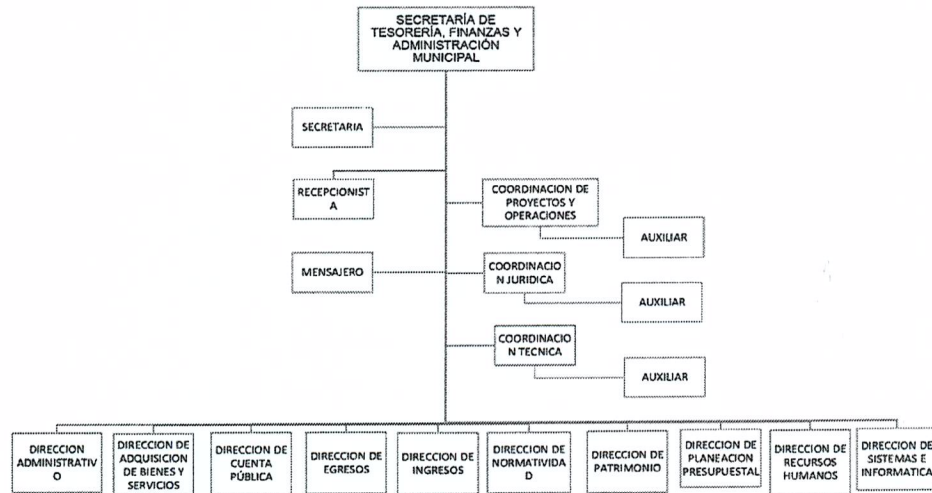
SECRETARÍA DE TESORERÍA, FINANZAS Y ADMINISTRACIÓN MUNICIPAL

SECRETARIA

RECEPCIONIST A

COORDINACION DE PROYECTOS Y OPERACIONES

AUXILIAR

MENSAJERO

COORDINACIO N JURIDICA

AUXILIAR

COORDINACIO N TECNICA

AUXILIAR

DIRECCION ADMINISTRATIV O

DIRECCION DE ADQUISICION DE BIENES Y SERVICIOS

DIRECCION DE CUENTA PÚBLICA

DIRECCION DE EGRESOS

DIRECCION DE INGRESOS

DIRECCION DE NORMATIVIDA D

DIRECCION DE PATRIMONIO

DIRECCION DE PLANEACION PRESUPUESTAL

DIRECCION DE RECURSOS HUMANOS

DIRECCION DE SISTEMAS E INFORMATICA